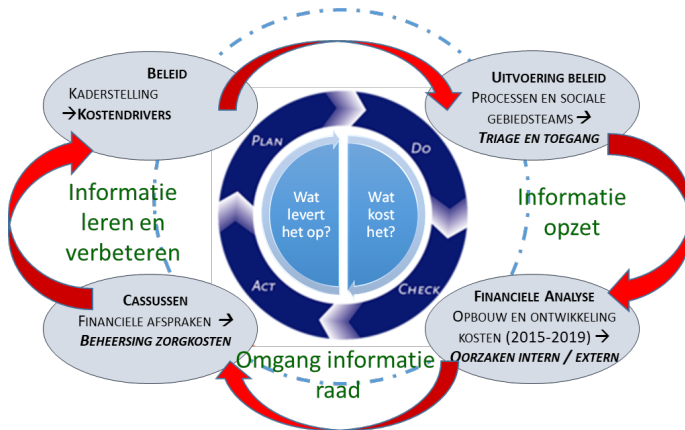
BELEID
KADERSTELLING
→KOSTENDRIVERS

UITVOERING BELEID
PROCESSEN EN SOCIALE GEBIEDSTEAMS
→ TRIAGE EN TOEGANG

PLAN

DO

Wat levert het op?

Wat kost het?

ACT

CHECK

Informatie leren en verbeteren

Informatie opzet

CASSUSSEN
FINANCIELE AFSPRAKEN →
BEHEERSING ZORGKOSTEN

FINANCIELE ANALYSE
OPBOUW EN ONTWIKKELING KOSTEN (2015-2019) →
OORZAKEN INTERN / EXTERN

Omgang informatie raad